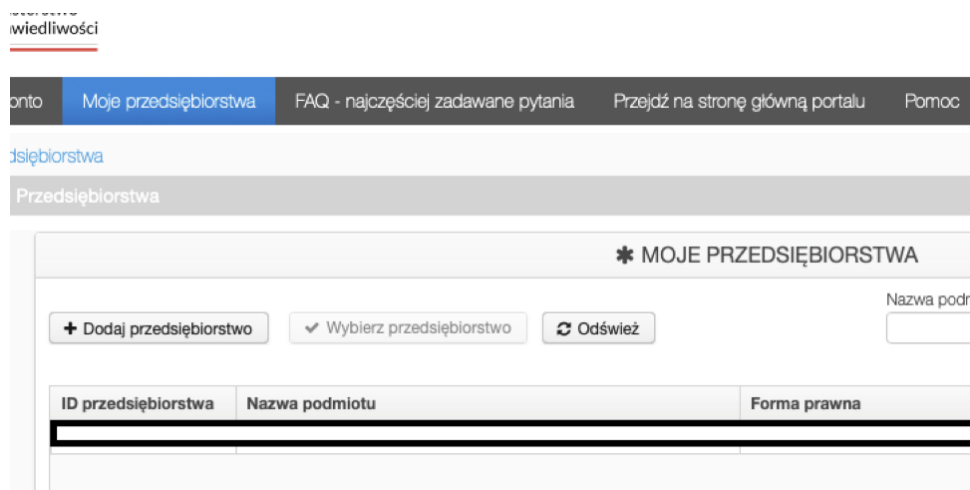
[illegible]isterstwo
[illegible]wiedliwości

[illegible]onto
Moje przedsiębiorstwa
FAQ - najczęściej zadawane pytania
Przejdź na stronę główną portalu
Pomoc

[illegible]dsiębiorstwa

Przedsiębiorstwa

✱ MOJE PRZEDSIĘBIORSTWA

+ Dodaj przedsiębiorstwo
✔ Wybierz przedsiębiorstwo
Odśwież

Nazwa podm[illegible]

| ID przedsiębiorstwa | Nazwa podmiotu | Forma prawna |
|---|---|---|
| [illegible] | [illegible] | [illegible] |